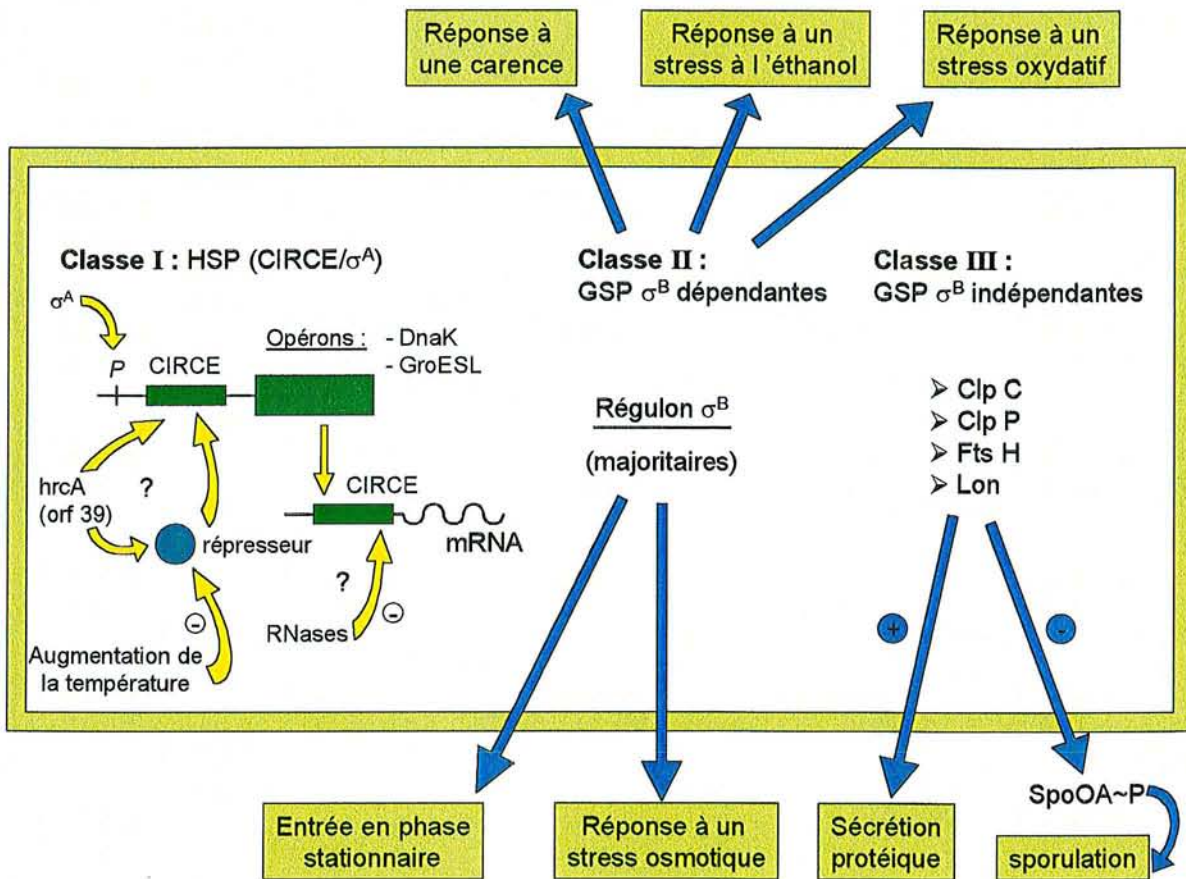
Réponse à une carence

Réponse à un stress à l 'éthanol

Réponse à un stress oxydatif

Classe I : HSP (CIRCE/$\sigma^A$)

$\sigma^A$

P

CIRCE

Opérons : - DnaK - GroESL

hrcA (orf 39)

?

répresseur

CIRCE

mRNA

?

RNases

⊖

⊖

Augmentation de la température

Classe II : GSP $\sigma^B$ dépendantes

Régulon $\sigma^B$

(majoritaires)

Classe III : GSP $\sigma^B$ indépendantes

➢ Clp C
➢ Clp P
➢ Fts H
➢ Lon

+

-

Entrée en phase stationnaire

Réponse à un stress osmotique

Sécrétion protéique

SpoOA~P

sporulation